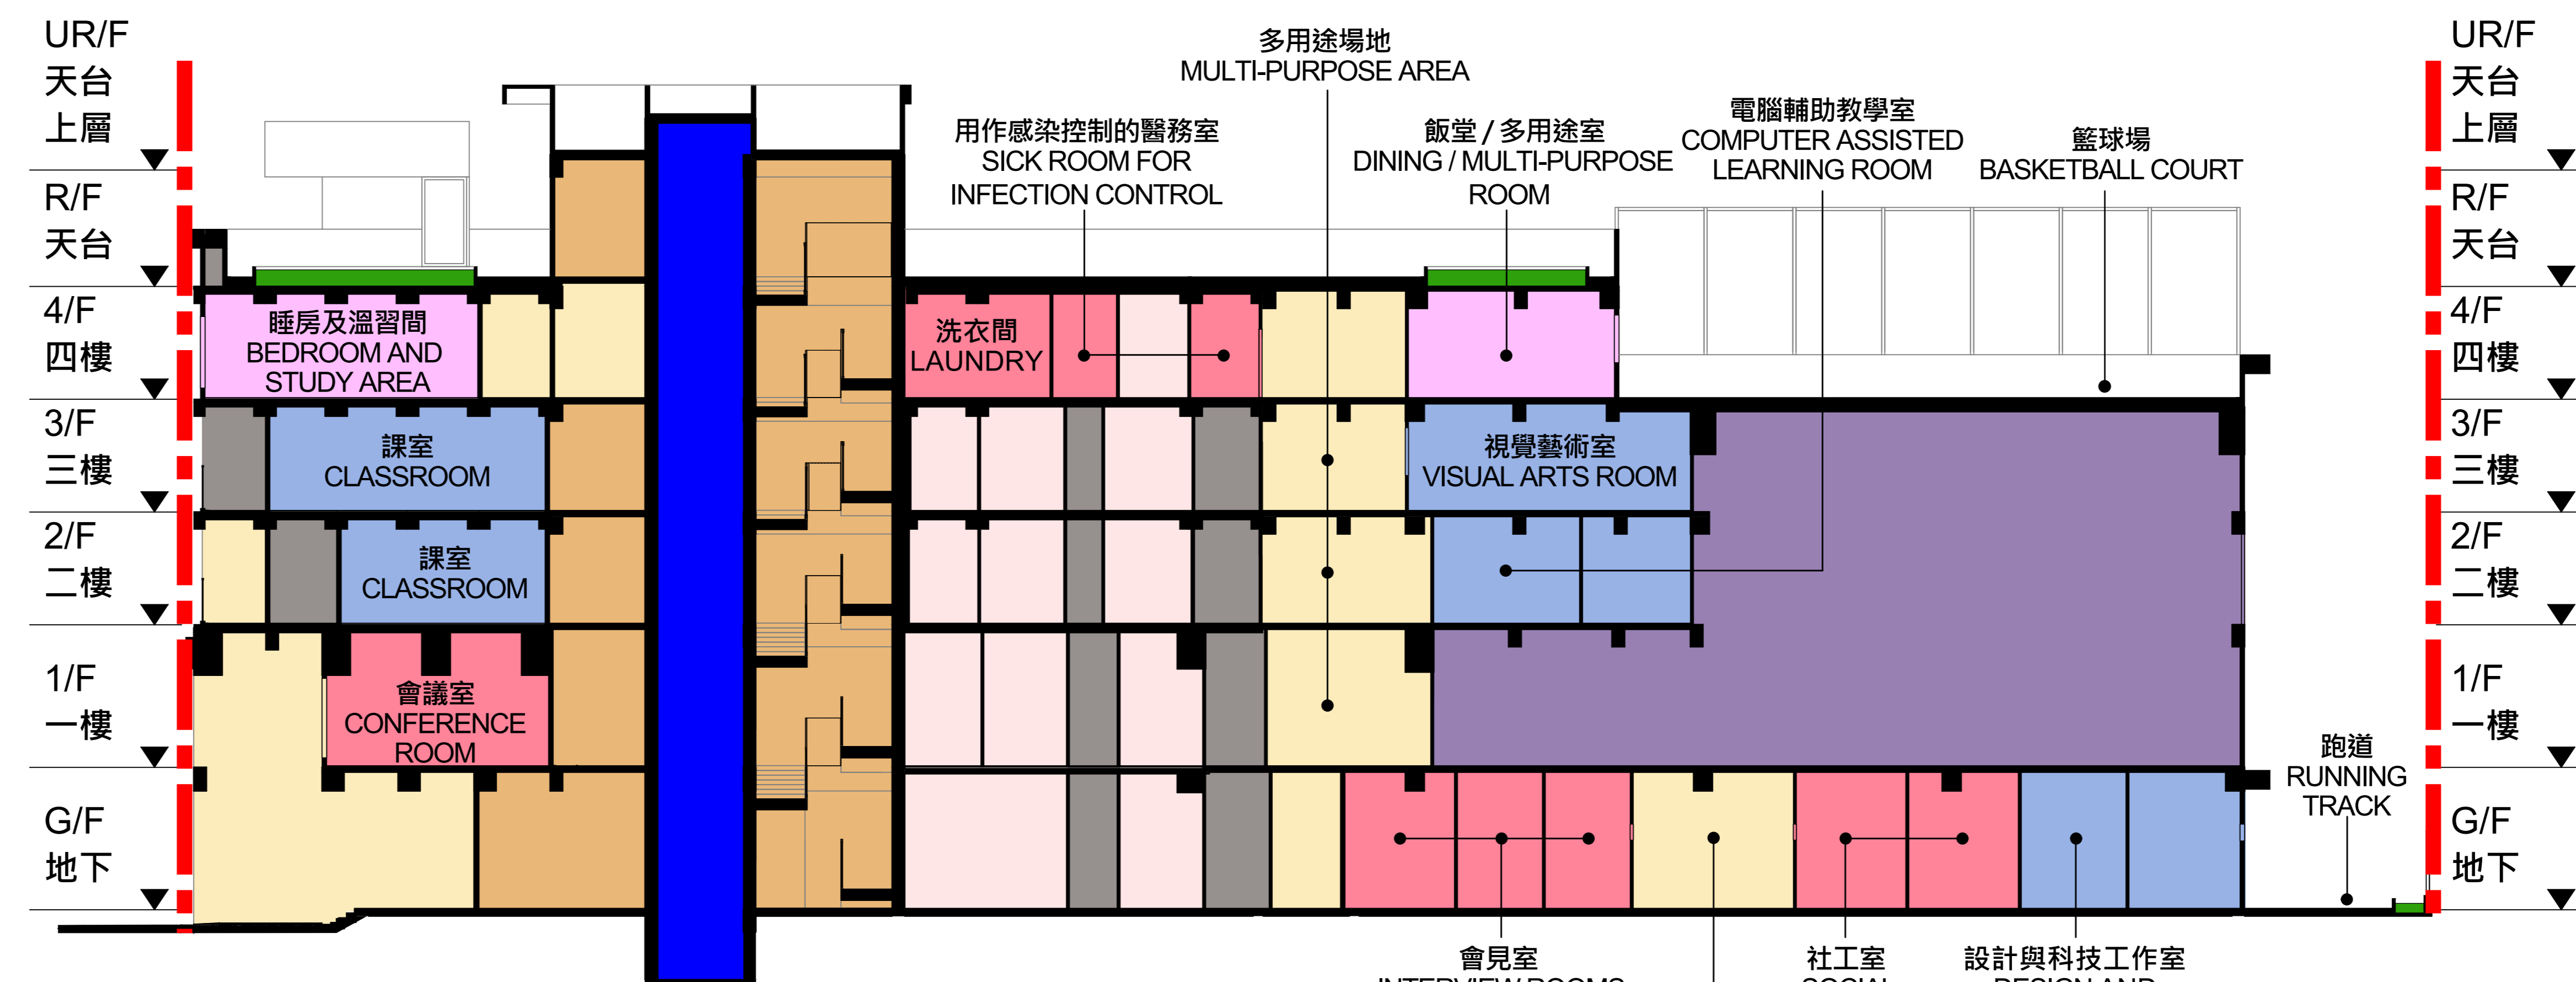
UR/F
天台
上層

R/F
天台

4/F
四樓

3/F
三樓

2/F
二樓

1/F
一樓

G/F
地下

多用途場地
MULTI-PURPOSE AREA

用作感染控制的醫務室
SICK ROOM FOR
INFECTION CONTROL

飯堂 / 多用途室
DINING / MULTI-PURPOSE
ROOM

電腦輔助教學室
COMPUTER ASSISTED
LEARNING ROOM

籃球場
BASKETBALL COURT

UR/F
天台
上層

R/F
天台

4/F
四樓

3/F
三樓

2/F
二樓

1/F
一樓

G/F
地下

睡房及溫習間
BEDROOM AND
STUDY AREA

洗衣間
LAUNDRY

課室
CLASSROOM

視覺藝術室
VISUAL ARTS ROOM

課室
CLASSROOM

會議室
CONFERENCE
ROOM

跑道
RUNNING
TRACK

會見室
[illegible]

社工室
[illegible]

設計與科技工作室
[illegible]